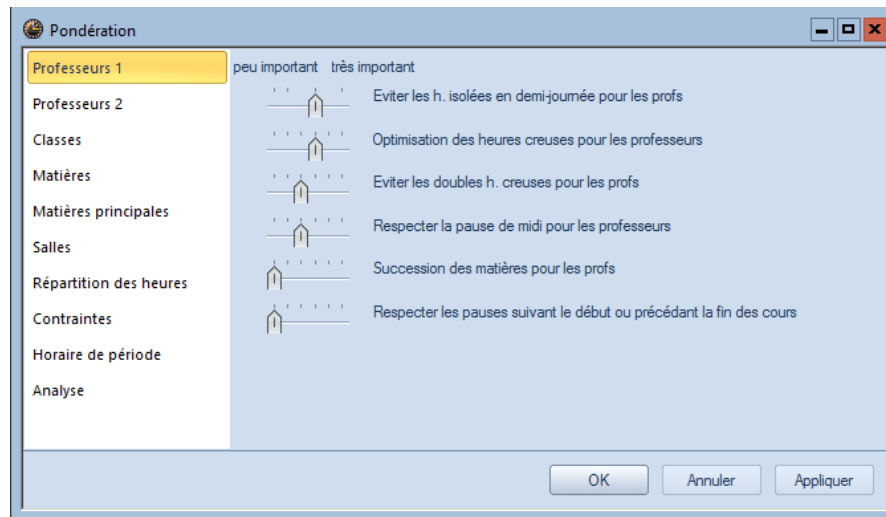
Pondération

Professeurs 1
Professeurs 2
Classes
Matières
Matières principales
Salles
Répartition des heures
Contraintes
Horaire de période
Analyse

peu important très important

Eviter les h. isolées en demi-journée pour les profs

Optimisation des heures creuses pour les professeurs

Eviter les doubles h. creuses pour les profs

Respecter la pause de midi pour les professeurs

Succession des matières pour les profs

Respecter les pauses suivant le début ou précédant la fin des cours

OK
Annuler
Appliquer